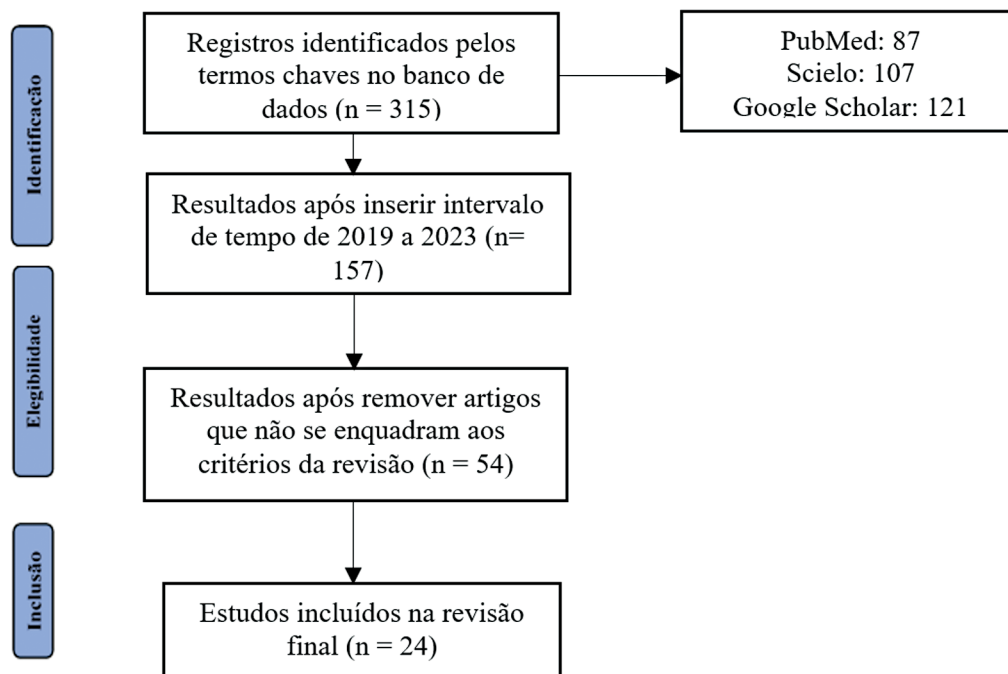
Identificação

Registros identificados pelos termos chaves no banco de dados (n = 315)

PubMed: 87
Scielo: 107
Google Scholar: 121

Resultados após inserir intervalo de tempo de 2019 a 2023 (n= 157)

Elegibilidade

Resultados após remover artigos que não se enquadram aos critérios da revisão (n = 54)

Inclusão

Estudos incluídos na revisão final (n = 24)